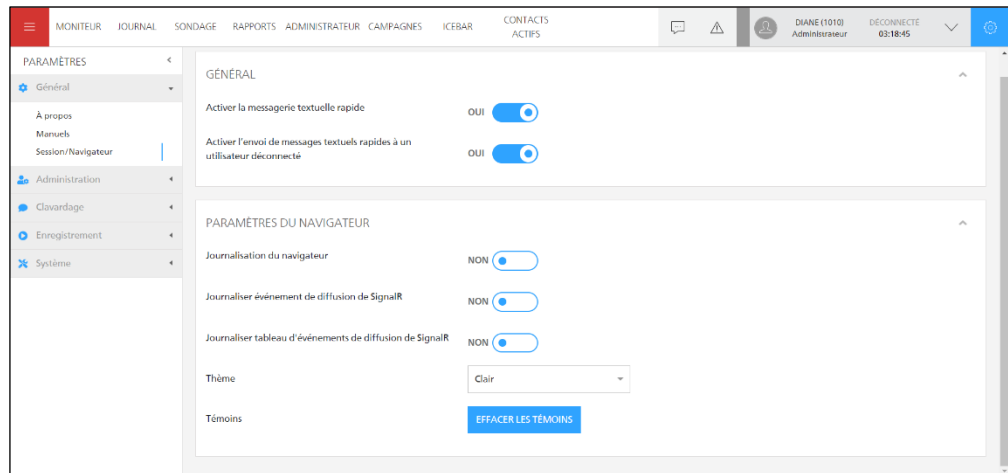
MONITEUR JOURNAL SONDAGE RAPPORTS ADMINISTRATEUR CAMPAGNES ICEBAR CONTACTS ACTIFS

DIANE (1010) Administrateur

DÉCONNECTÉ 03:18:45

PARAMÈTRES

Général

À propos
Manuels
Session/Navigateur

Administration

Clavardage

Enregistrement

Système

GÉNÉRAL

Activer la messagerie textuelle rapide OUI

Activer l'envoi de messages textuels rapides à un utilisateur déconnecté OUI

PARAMÈTRES DU NAVIGATEUR

Journalisation du navigateur NON

Journaliser évènement de diffusion de SignalR NON

Journaliser tableau d'événements de diffusion de SignalR NON

Thème Clair

Témoins EFFACER LES TÉMOINS